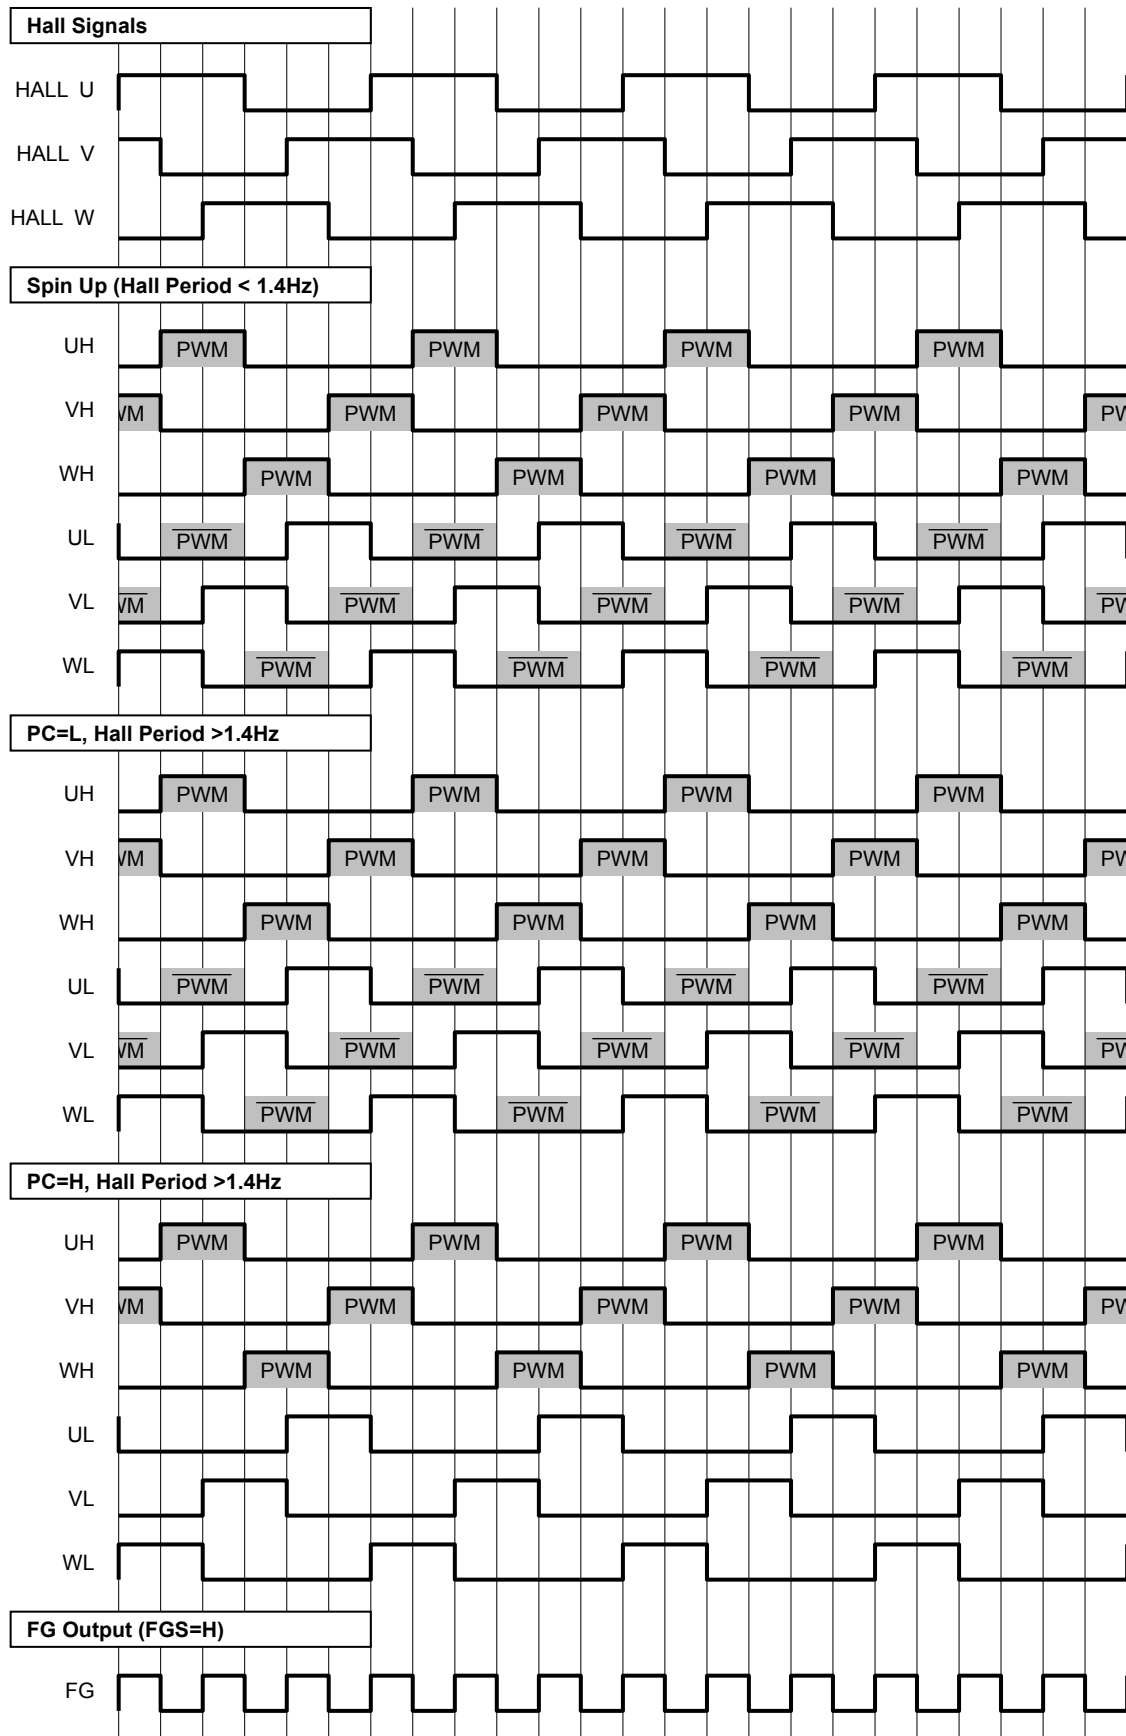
Hall Signals

HALL U

HALL V

HALL W

Spin Up (Hall Period < 1.4Hz)

UH PWM PWM PWM PWM

VH WM PWM PWM PWM PW

WH PWM PWM PWM PWM

UL $\overline{PWM}$ $\overline{PWM}$ $\overline{PWM}$ $\overline{PWM}$

VL $\overline{WM}$ $\overline{PWM}$ $\overline{PWM}$ $\overline{PWM}$ $\overline{PW}$

WL $\overline{PWM}$ $\overline{PWM}$ $\overline{PWM}$ $\overline{PWM}$

PC=L, Hall Period >1.4Hz

UH PWM PWM PWM PWM

VH WM PWM PWM PWM PW

WH PWM PWM PWM PWM

UL $\overline{PWM}$ $\overline{PWM}$ $\overline{PWM}$ $\overline{PWM}$

VL $\overline{WM}$ $\overline{PWM}$ $\overline{PWM}$ $\overline{PWM}$ $\overline{PW}$

WL $\overline{PWM}$ $\overline{PWM}$ $\overline{PWM}$ $\overline{PWM}$

PC=H, Hall Period >1.4Hz

UH PWM PWM PWM PWM

VH WM PWM PWM PWM PW

WH PWM PWM PWM PWM

UL

VL

WL

FG Output (FGS=H)

FG